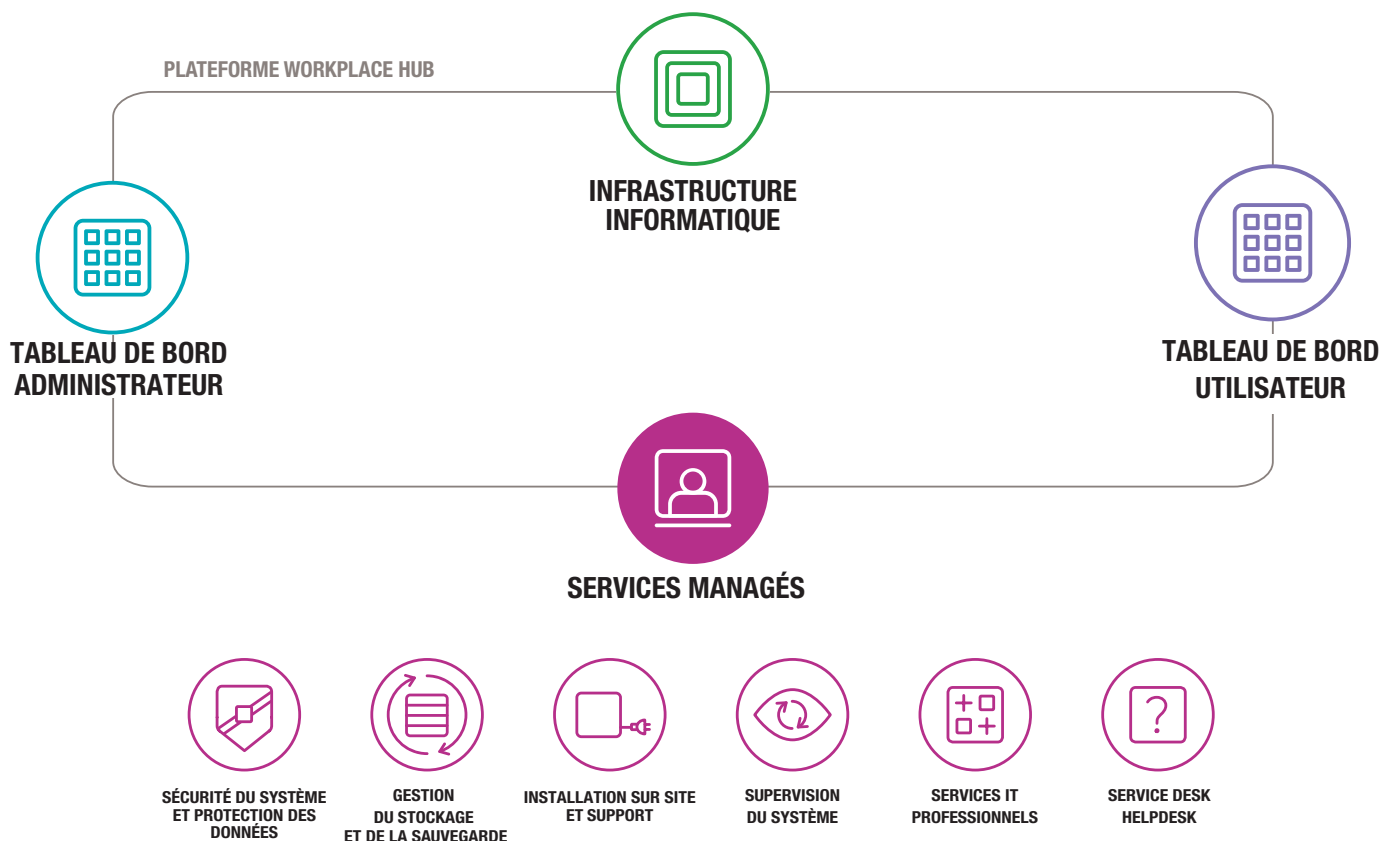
PLATEFORME WORKPLACE HUB

INFRASTRUCTURE INFORMATIQUE

TABLEAU DE BORD ADMINISTRATEUR

TABLEAU DE BORD UTILISATEUR

SERVICES MANAGÉS

SÉCURITÉ DU SYSTÈME ET PROTECTION DES DONNÉES

GESTION DU STOCKAGE ET DE LA SAUVEGARDE

INSTALLATION SUR SITE ET SUPPORT

SUPERVISION DU SYSTÈME

SERVICES IT PROFESSIONNELS

SERVICE DESK HELPDESK